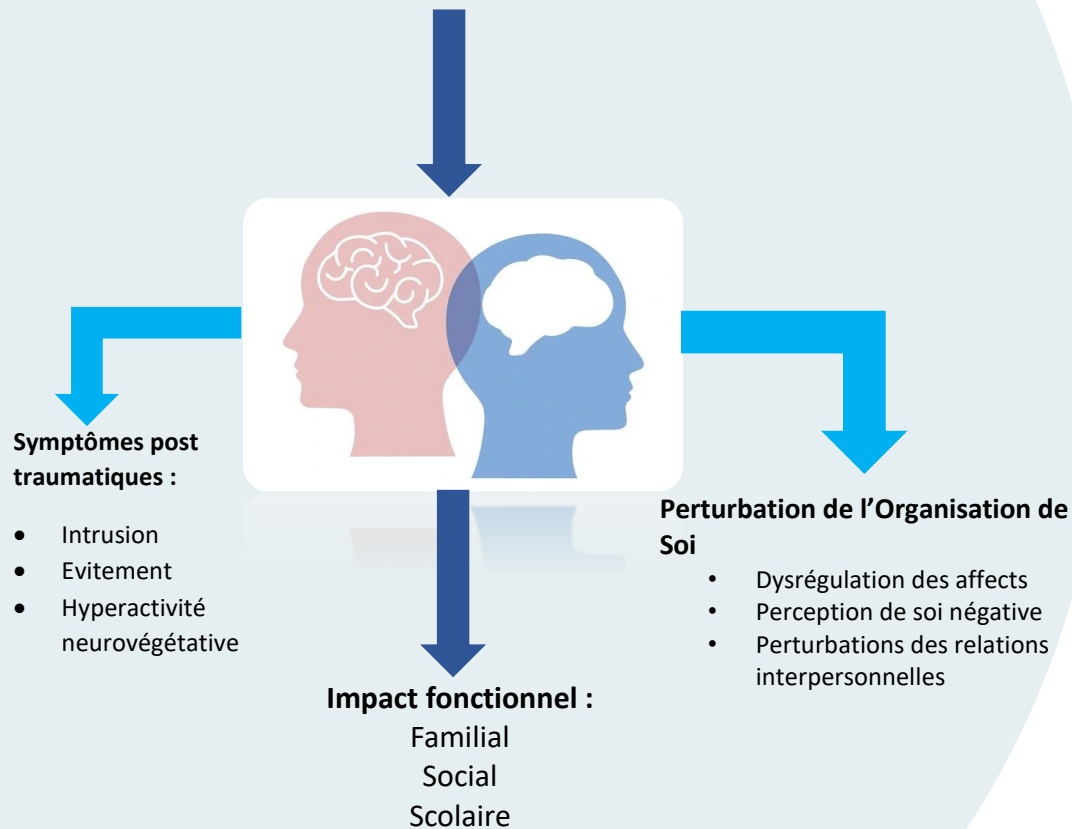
**Symptômes post traumatiques :**

- Intrusion
- Evitement
- Hyperactivité neurovégétative

**Impact fonctionnel :**
Familial
Social
Scolaire

**Perturbation de l'Organisation de Soi**

- Dysrégulation des affects
- Perception de soi négative
- Perturbations des relations interpersonnelles